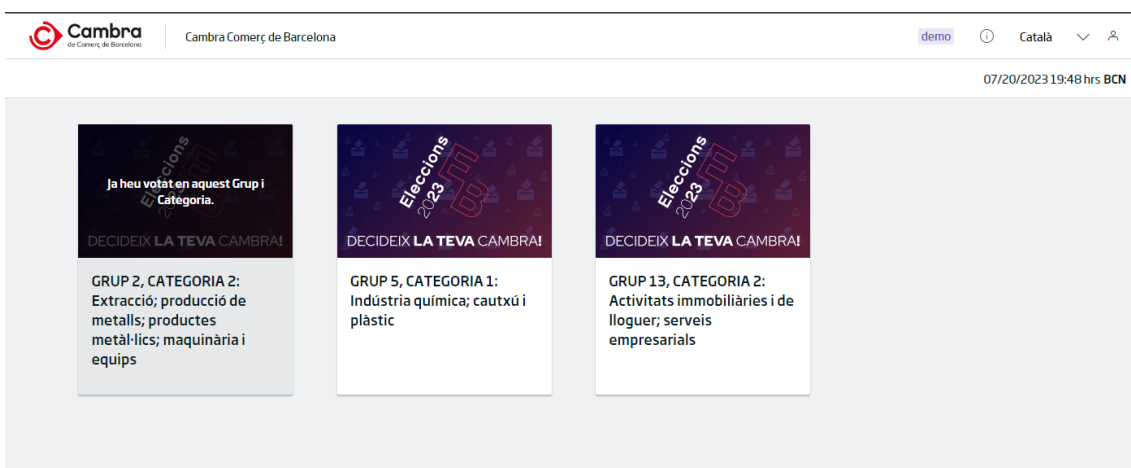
Cambra
de Comerç de Barcelona

Cambra Comerç de Barcelona

demo

Català

07/20/2023 19:48 hrs BCN

Eleccions
Ja heu votat en aquest Grup i Categoria.
DECIDEIX LA TEVA CAMBRA!

GRUP 2, CATEGORIA 2: Extracció; producció de metalls; productes metàl·lics; maquinària i equips

Eleccions 2023
DECIDEIX LA TEVA CAMBRA!

GRUP 5, CATEGORIA 1: Indústria química; cautxú i plàstic

Eleccions 2023
DECIDEIX LA TEVA CAMBRA!

GRUP 13, CATEGORIA 2: Activitats immobiliàries i de lloguer; serveis empresarials